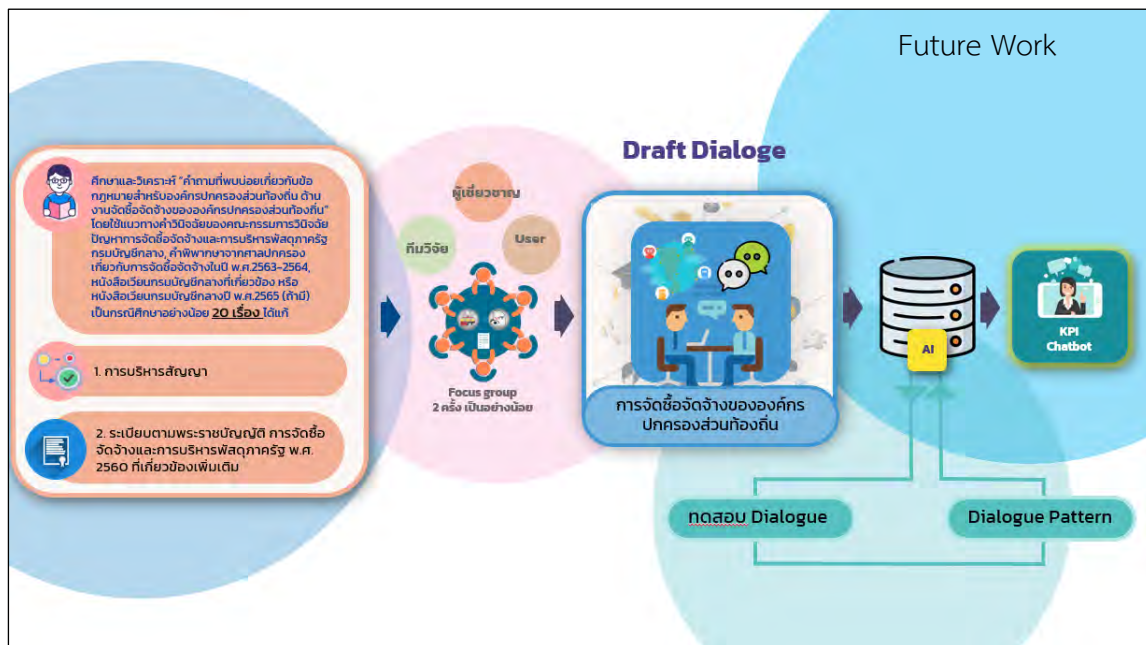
Future Work

ศึกษาและวิเคราะห์ "คำถามที่พบบ่อยเกี่ยวกับข้อกฎหมายสำหรับองค์กรปกครองส่วนท้องถิ่น ด้านงานจัดซื้อจัดจ้างขององค์กรปกครองส่วนท้องถิ่น" โดยใช้แนวทางคำวินิจฉัยของคณะกรรมการวินิจฉัยปัญหาการจัดซื้อจัดจ้างและการบริหารพัสดุภาครัฐ กรมบัญชีกลาง, คำพิพากษาจากศาลปกครอง เกี่ยวกับการจัดซื้อจัดจ้างในปี พ.ศ.2563-2564, หนังสือเวียนกรมบัญชีกลางที่เกี่ยวข้อง หรือ หนังสือเวียนกรมบัญชีกลางปี พ.ศ.2565 (ถ้ามี) เป็นกรณีศึกษาอย่างน้อย 20 เรื่อง ได้แก่

1. การบริหารสัญญา

2. ระเบียบตามพระราชบัญญัติ การจัดซื้อจัดจ้างและการบริหารพัสดุภาครัฐ พ.ศ. 2560 ที่เกี่ยวข้องเพิ่มเติม

ผู้เชี่ยวชาญ

ทีมวิจัย

User

Focus group
2 ครั้ง เป็นอย่างน้อย

Draft Dialoge

การจัดซื้อจัดจ้างขององค์กรปกครองส่วนท้องถิ่น

AI

KPI Chatbot

ทดสอบ Dialogue

Dialogue Pattern